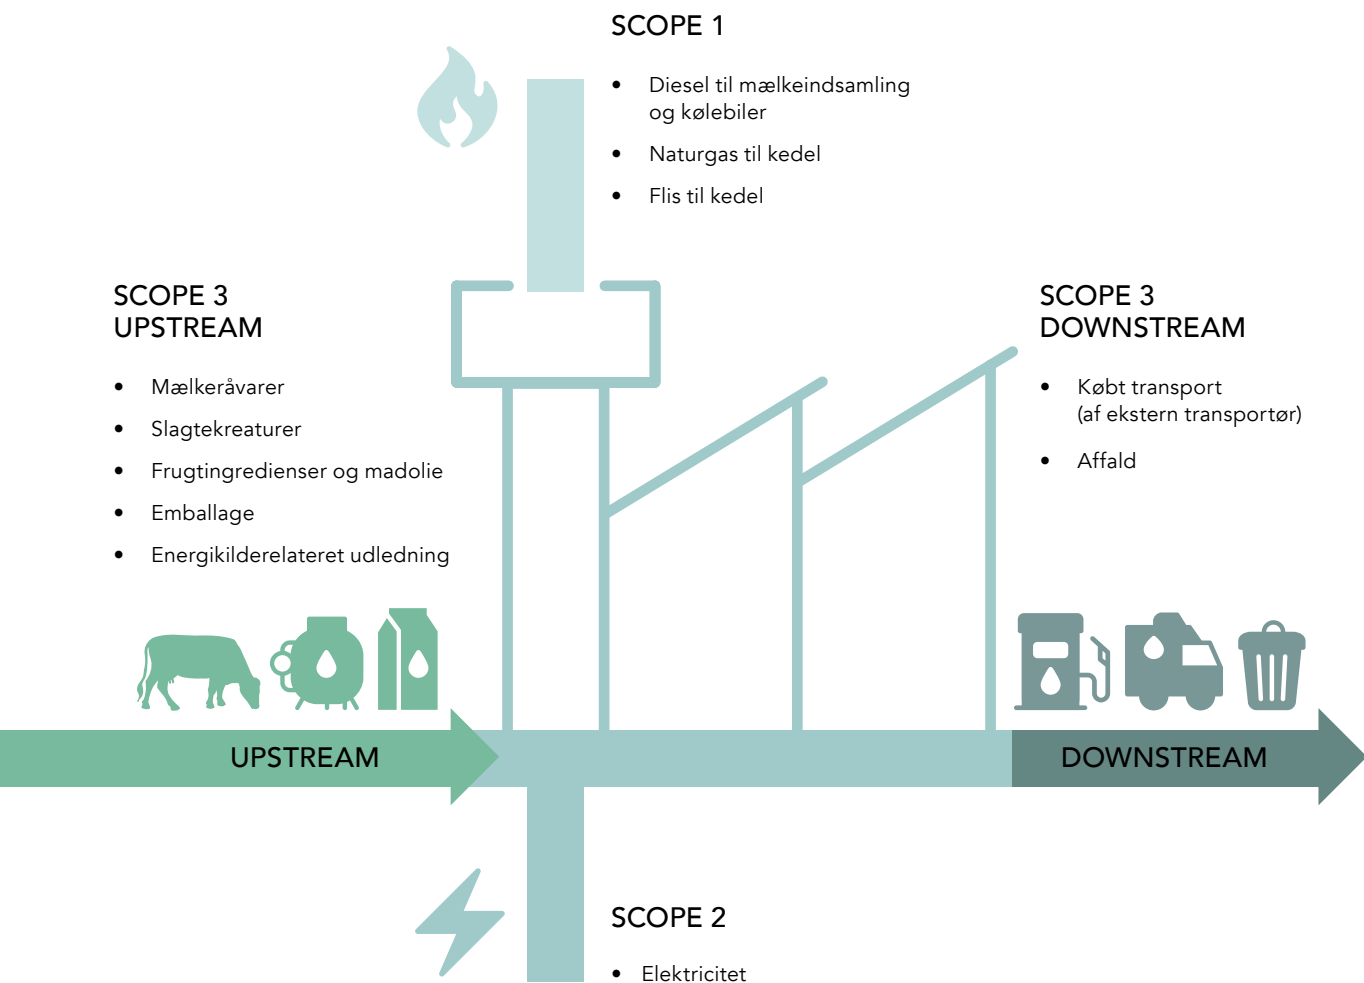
SCOPE 1

- Diesel til mælkeindsamling og kølebiler
- Naturgas til kedel
- Flis til kedel

SCOPE 3
UPSTREAM

- Mælkeråvarer
- Slagtekreaturer
- Frugtingredienser og madolie
- Emballage
- Energikilderelateret udledning

SCOPE 3
DOWNSTREAM

- Købt transport (af ekstern transportør)
- Affald

UPSTREAM

DOWNSTREAM

SCOPE 2

- Elektricitet